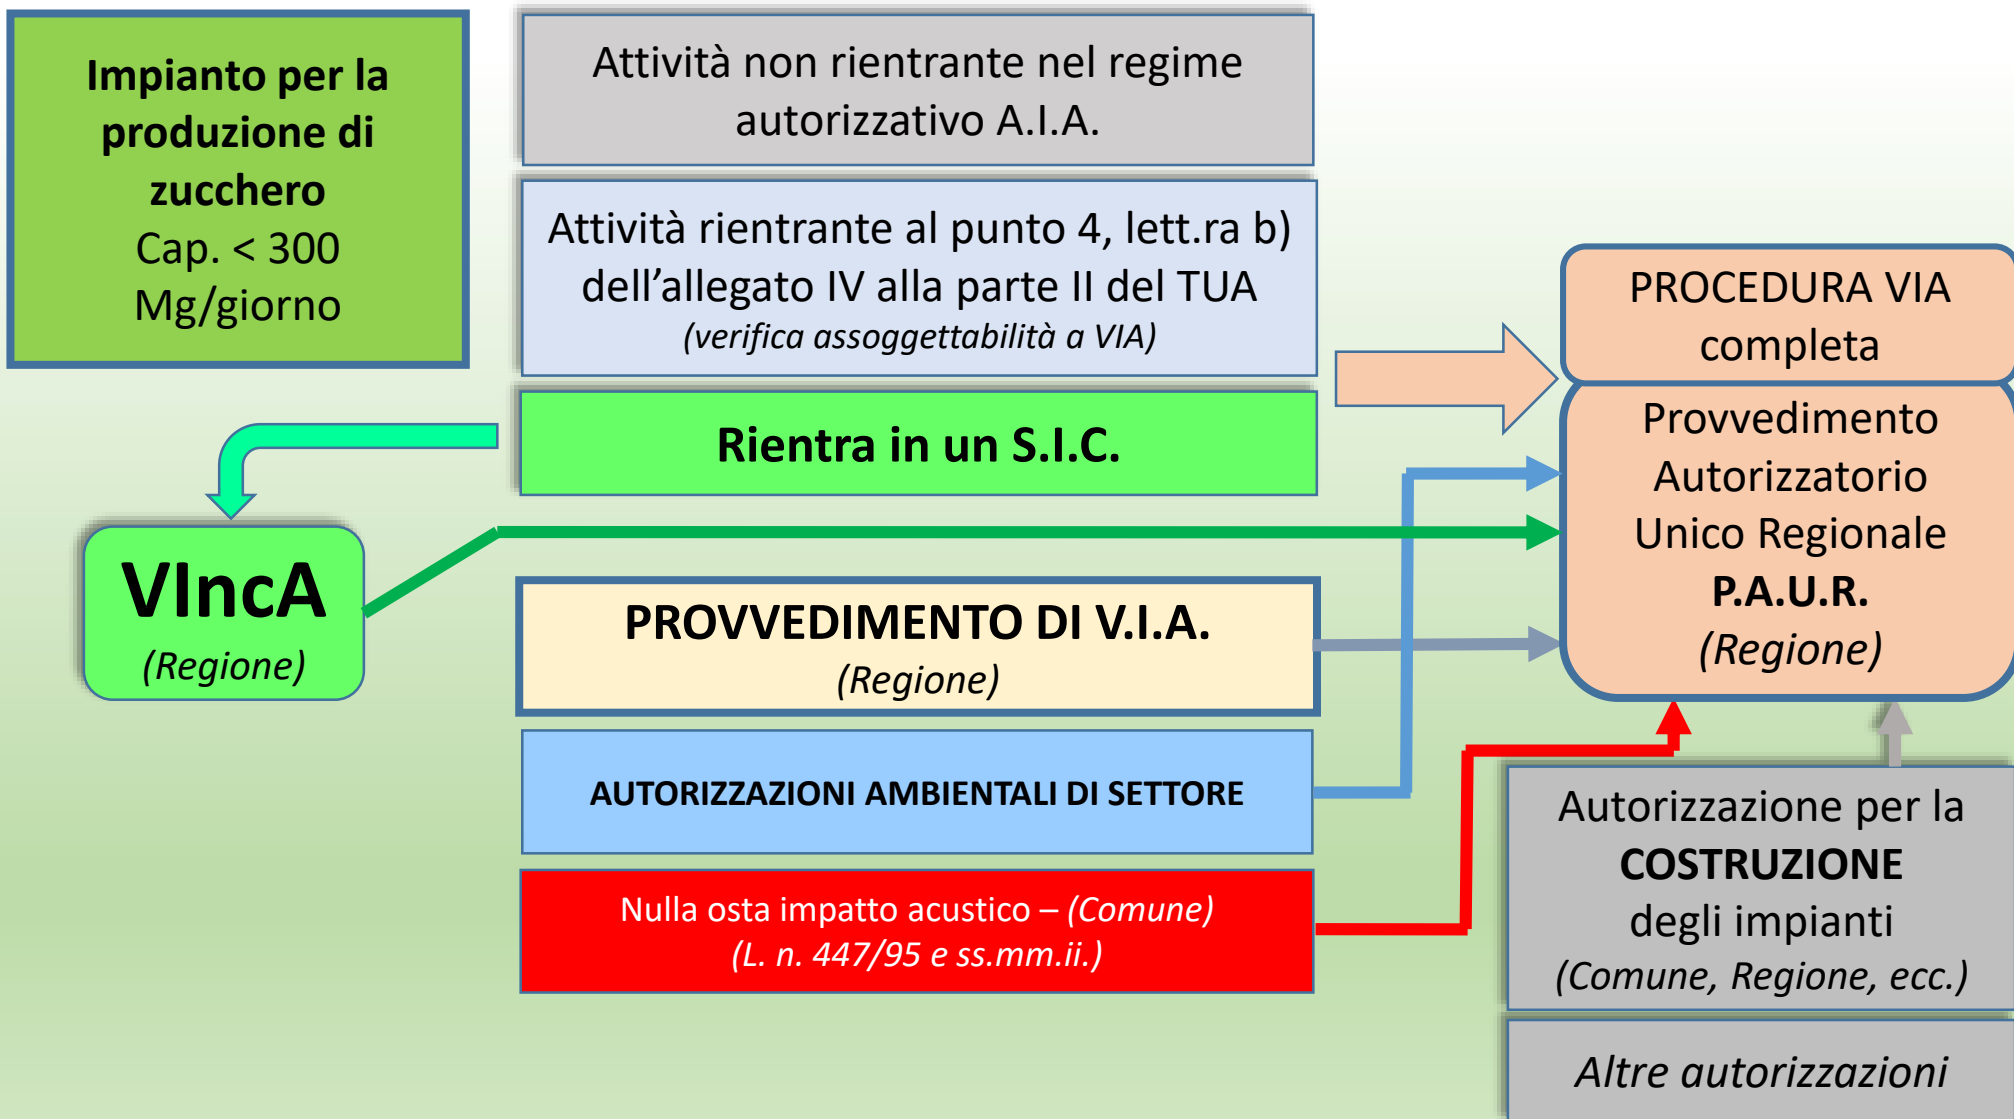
Impianto per la produzione di zucchero
Cap. < 300 Mg/giorno

Attività non rientrante nel regime autorizzativo A.I.A.

Attività rientrante al punto 4, lett.ra b) dell'allegato IV alla parte II del TUA
(verifica assoggettabilità a VIA)

Rientra in un S.I.C.

VIncA
(Regione)

PROVVEDIMENTO DI V.I.A.
(Regione)

AUTORIZZAZIONI AMBIENTALI DI SETTORE

Nulla osta impatto acustico – (Comune)
(L. n. 447/95 e ss.mm.ii.)

PROCEDURA VIA completa

Provvedimento Autorizzatorio Unico Regionale
P.A.U.R.
(Regione)

Autorizzazione per la COSTRUZIONE degli impianti
(Comune, Regione, ecc.)

Altre autorizzazioni